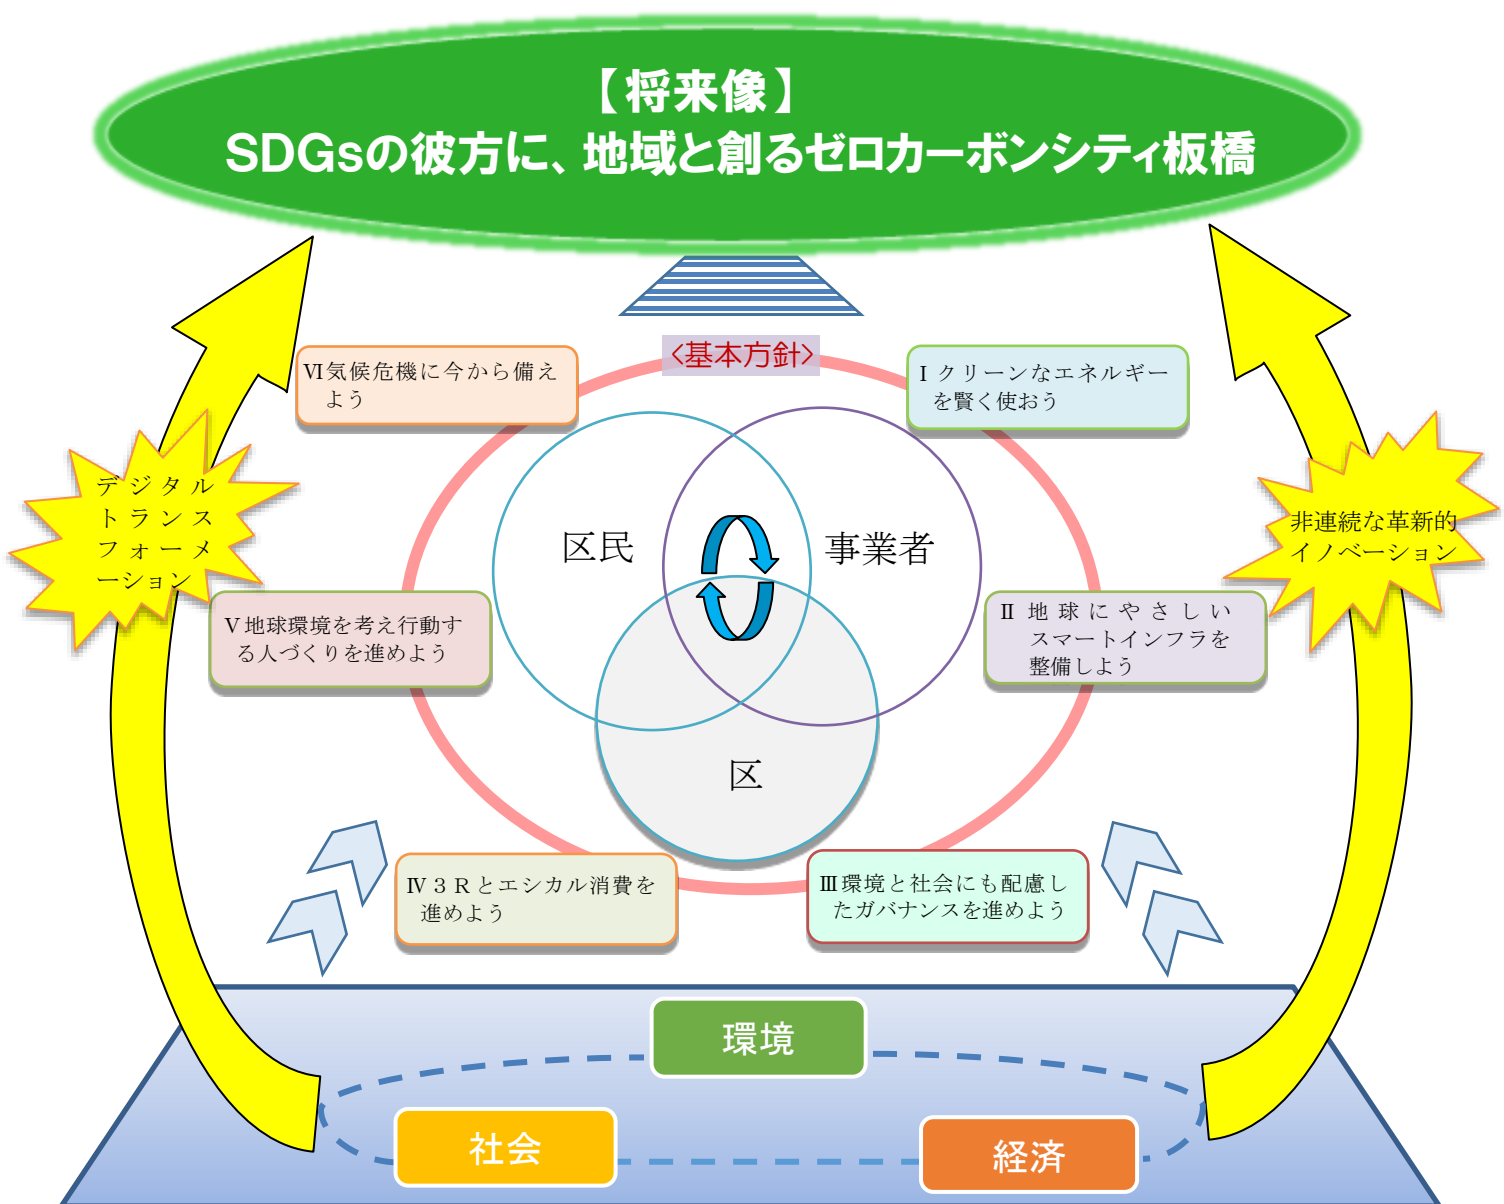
【将来像】
SDGsの彼方に、地域と創るゼロカーボンシティ板橋

〈基本方針〉

Ⅵ気候危機に今から備えよう

Ⅰクリーンなエネルギーを賢く使おう

デジタルトランスフォーメーション

非連続な革新的イノベーション

区民

事業者

区

Ⅴ地球環境を考え行動する人づくりを進めよう

Ⅱ 地球にやさしいスマートインフラを整備しよう

Ⅳ３Ｒとエシカル消費を進めよう

Ⅲ環境と社会にも配慮したガバナンスを進めよう

環境

社会

経済